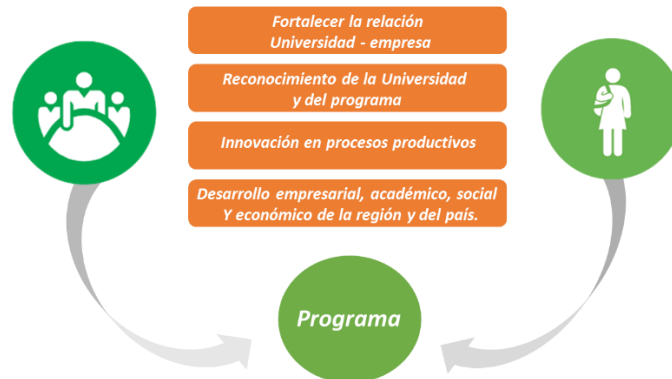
Fortalecer la relación Universidad - empresa

Reconocimiento de la Universidad y del programa

Innovación en procesos productivos

Desarrollo empresarial, académico, social Y económico de la región y del país.

Programa